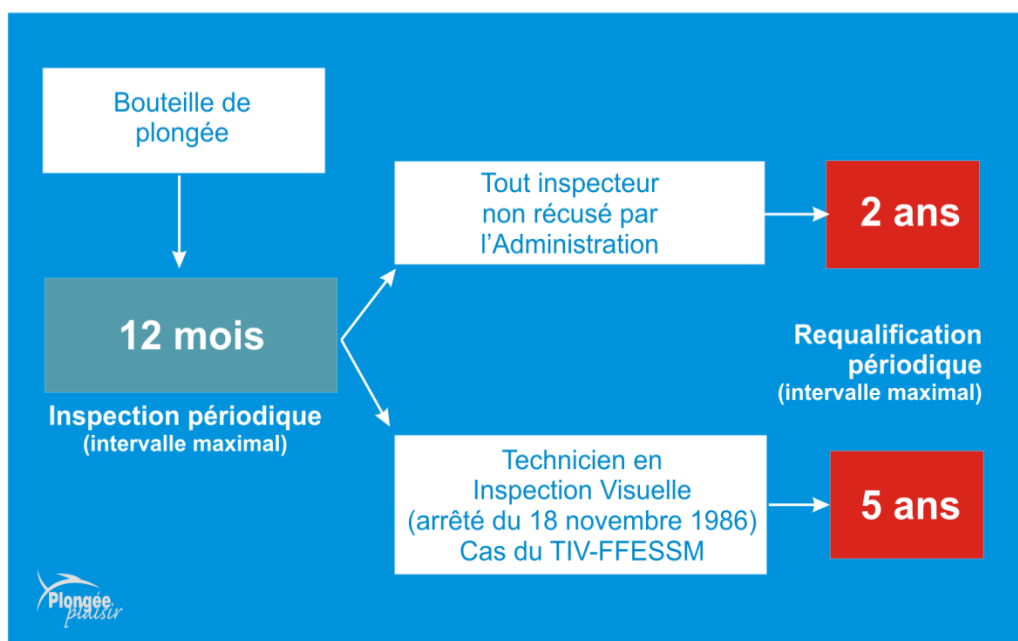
Bouteille de plongée

12 mois

Inspection périodique
(intervalle maximal)

Tout inspecteur non récusé par l'Administration

2 ans

Requalification périodique
(intervalle maximal)

Technicien en Inspection Visuelle
(arrêté du 18 novembre 1986)
Cas du TIV-FFESSM

5 ans

Plongée plaisir